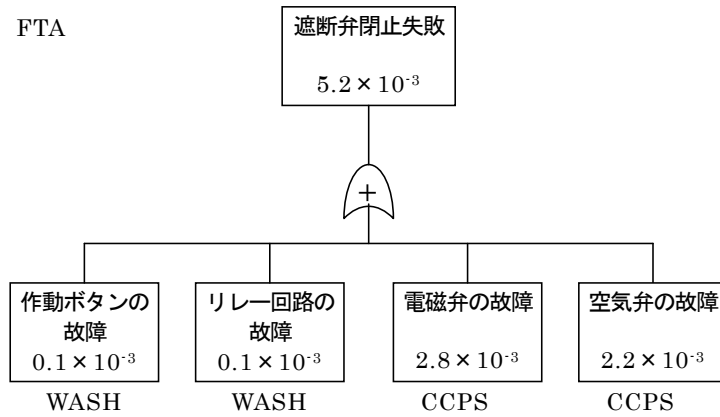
FTA

遮断弁閉止失敗

$5.2 \times 10^{-3}$

+

作動ボタンの故障
$0.1 \times 10^{-3}$
WASH

リレー回路の故障
$0.1 \times 10^{-3}$
WASH

電磁弁の故障
$2.8 \times 10^{-3}$
CCPS

空気弁の故障
$2.2 \times 10^{-3}$
CCPS